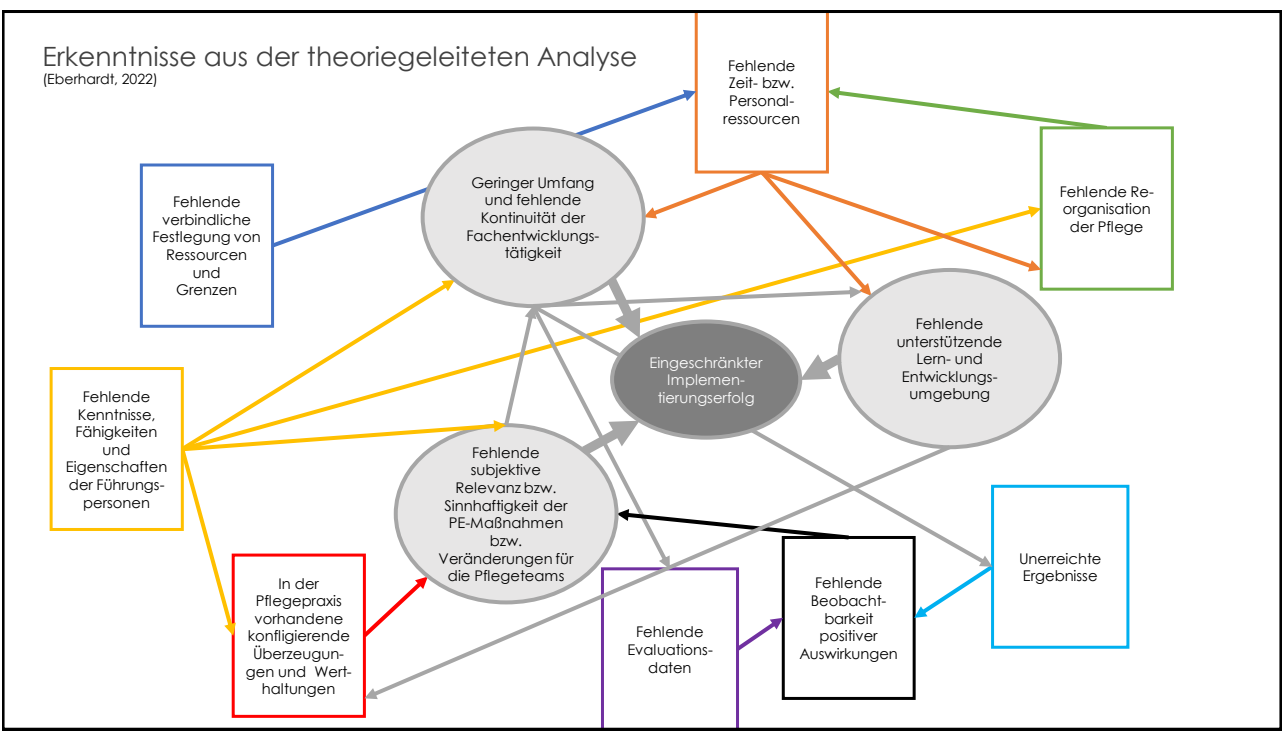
Erkenntnisse aus der theoriegeleiteten Analyse
(Eberhardt, 2022)

Fehlende Zeit- bzw. Personalressourcen

Fehlende verbindliche Festlegung von Ressourcen und Grenzen

Geringer Umfang und fehlende Kontinuität der Fachentwicklungstätigkeit

Fehlende Reorganisation der Pflege

Fehlende unterstützende Lern- und Entwicklungsumgebung

Eingeschränkter Implementierungserfolg

Fehlende Kenntnisse, Fähigkeiten und Eigenschaften der Führungspersonen

Fehlende subjektive Relevanz bzw. Sinnhaftigkeit der PE-Maßnahmen bzw. Veränderungen für die Pflegeteams

Unerreichte Ergebnisse

In der Pflegepraxis vorhandene konfligierende Überzeugungen und Werthaltungen

Fehlende Evaluationsdaten

Fehlende Beobachtbarkeit positiver Auswirkungen